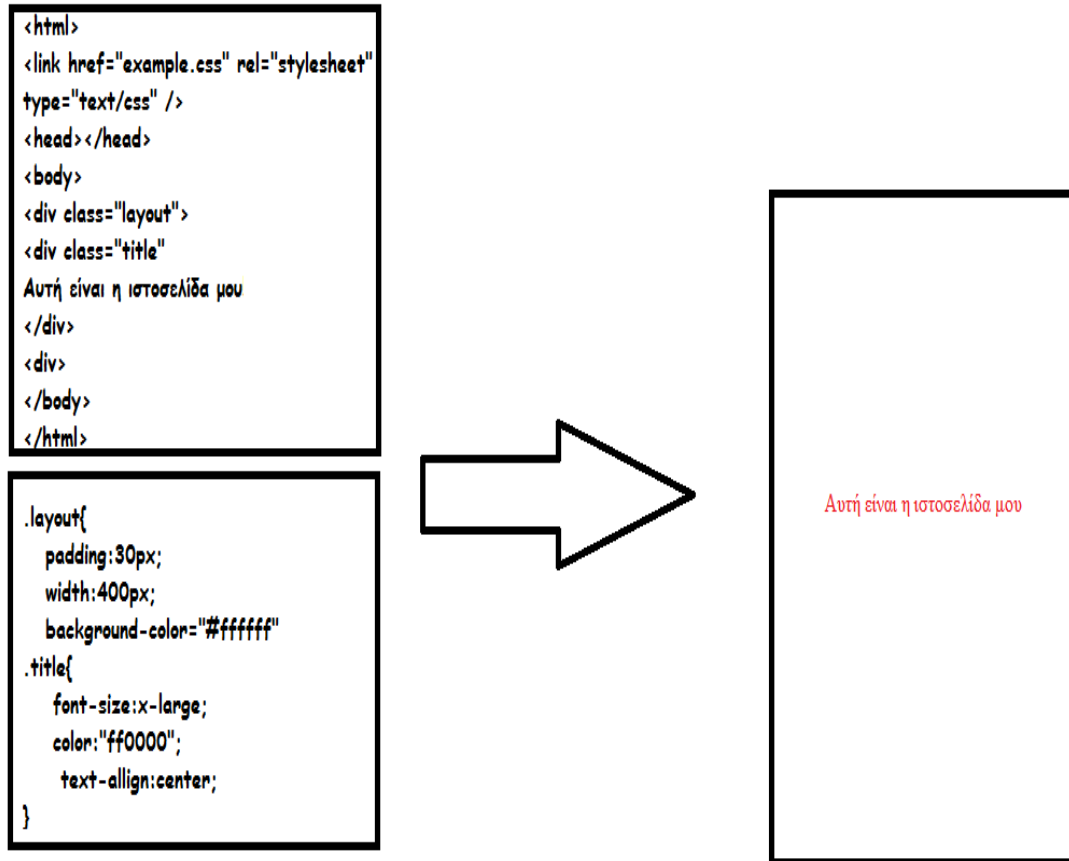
<html>
<link href="example.css" rel="stylesheet" type="text/css" />
<head></head>
<body>
<div class="layout">
<div class="title"
Αυτή είναι η ιστοσελίδα μου
</div>
<div>
</body>
</html>

.layout{
padding:30px;
width:400px;
background-color="#ffffff"
.title{
font-size:x-large;
color:"ff0000";
text-allign:center;
}

Αυτή είναι η ιστοσελίδα μου